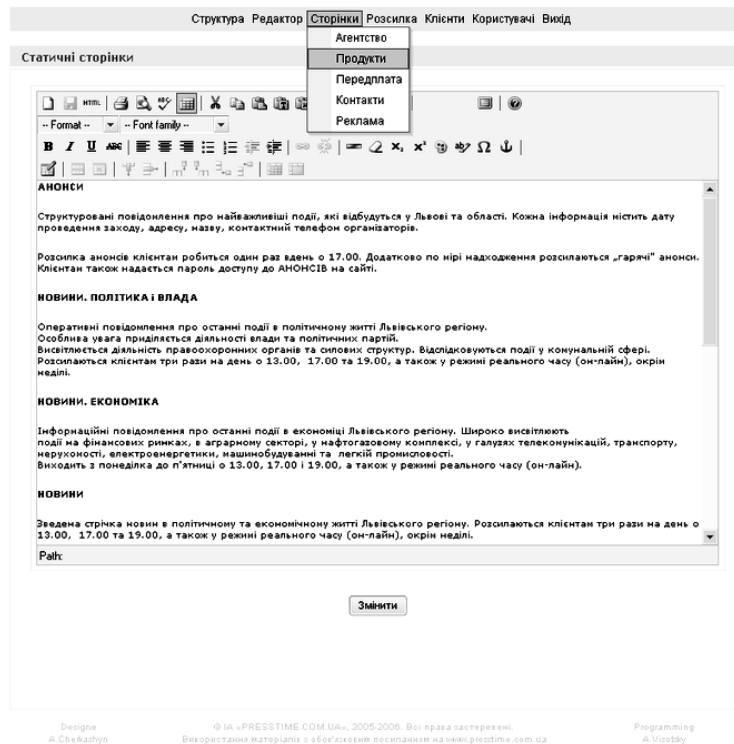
Структура Редактор Сторінки Розсилка Клієнти Користувачі Вихід

Агентство
Продукти
Передплата
Контакти
Реклама

Статичні сторінки

-- Format -- -- Font family --

АНОНСИ

Структуровані повідомлення про найважливіші події, які відбудуться у Львові та області. Кожна інформація містить дату проведення заходу, адресу, назву, контактний телефон організаторів.

Розсилка анонсів клієнтам робиться один раз вдень о 17.00. Додатково по мірі надходження розсилаються „гарячі" анонси. Клієнтам також надається пароль доступу до АНОНСІВ на сайті.

НОВИНИ. ПОЛІТИКА і ВЛАДА

Оперативні повідомлення про останні події в політичному житті Львівського регіону.
Особлива увага приділяється діяльності влади та політичних партій.
Висвітлюється діяльність правоохоронних органів та силових структур. Відслідковуються події у комунальній сфері.
Розсилаються клієнтам три рази на день о 13.00, 17.00 та 19.00, а також у режимі реального часу (он-лайн), окрім неділі.

НОВИНИ. ЕКОНОМІКА

Інформаційні повідомлення про останні події в економіці Львівського регіону. Широко висвітлюють події на фінансових ринках, в аграрному секторі, у нафтогазовому комплексі, у галузях телекомунікацій, транспорту, нерухомості, електроенергетики, машинобудуванні та легкій промисловості.
Виходить з понеділка до п'ятниці о 13.00, 17.00 і 19.00, а також у режимі реального часу (он-лайн).

НОВИНИ

Зведена стрічка новин в політичному та екомомічному житті Львівського регіону. Розсилаються клієнтам три рази на день о 13.00, 17.00 та 19.00, а також у режимі реального часу (он-лайн), окрім неділі.

Path:

Змінити

Designe
A.Chekazhyn

© ІА «PRESSTIME.COM.UA», 2005-2006. Всі права застережені.
Використання матеріалів з обов'язковим посиланням на www.presstime.com.ua

Programming
A.Visotsky